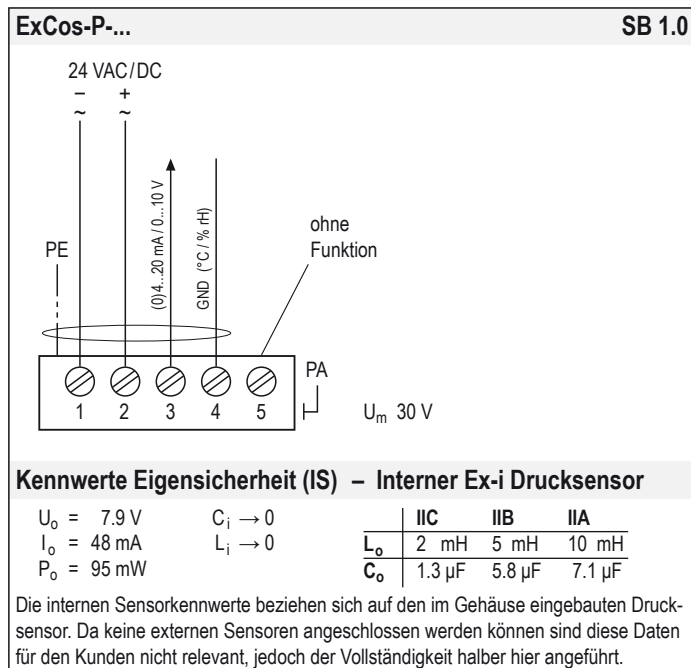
ExCos-P-...

SB 1.0

24 VAC/DC
− +
~ ~

(0)4...20 mA / 0...10 V

GND (°C / % rH)

ohne Funktion

PE

1 2 3 4 5

PA

$U_m$ 30 V

Kennwerte Eigensicherheit (IS) – Interner Ex-i Drucksensor

$U_o$ = 7.9 V
$I_o$ = 48 mA
$P_o$ = 95 mW

$C_i \rightarrow 0$
$L_i \rightarrow 0$

| | IIC | IIB | IIA |
|---|---|---|---|
| $L_o$ | 2 mH | 5 mH | 10 mH |
| $C_o$ | 1.3 µF | 5.8 µF | 7.1 µF |

Die internen Sensorkennwerte beziehen sich auf den im Gehäuse eingebauten Drucksensor. Da keine externen Sensoren angeschlossen werden können sind diese Daten für den Kunden nicht relevant, jedoch der Vollständigkeit halber hier angeführt.